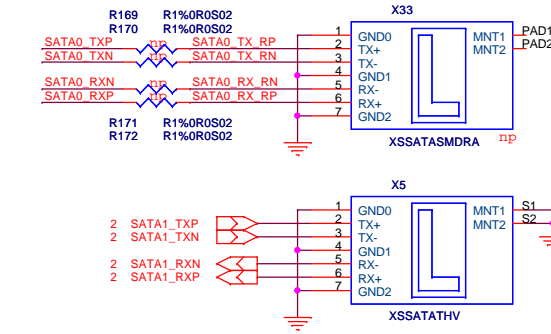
R169 R1%0R0S02
R170 R1%0R0S02

SATA0_TXP np SATA0_TX_RP
SATA0_TXN np SATA0_TX_RN
SATA0_RXN np SATA0_RX_RN
SATA0_RXP np SATA0_RX_RP

R171 R1%0R0S02
R172 R1%0R0S02

X33
1 GND0
2 TX+
3 TX-
4 GND1
5 RX-
6 RX+
7 GND2
MNT1 PAD1
MNT2 PAD2
XSSATASMDRA
np

X5
2 SATA1_TXP
2 SATA1_TXN
2 SATA1_RXN
2 SATA1_RXP
1 GND0
2 TX+
3 TX-
4 GND1
5 RX-
6 RX+
7 GND2
MNT1 S1
MNT2 S2
XSSATATHV